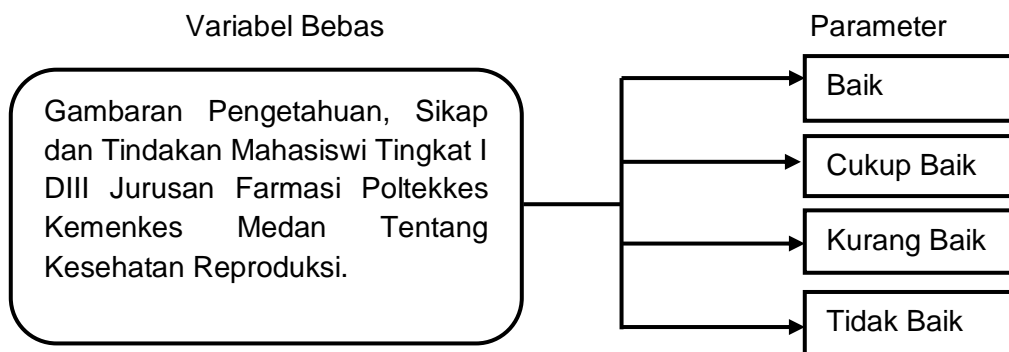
Variabel Bebas

Parameter

Gambaran Pengetahuan, Sikap dan Tindakan Mahasiswi Tingkat I DIII Jurusan Farmasi Poltekkes Kemenkes Medan Tentang Kesehatan Reproduksi.

Baik

Cukup Baik

Kurang Baik

Tidak Baik